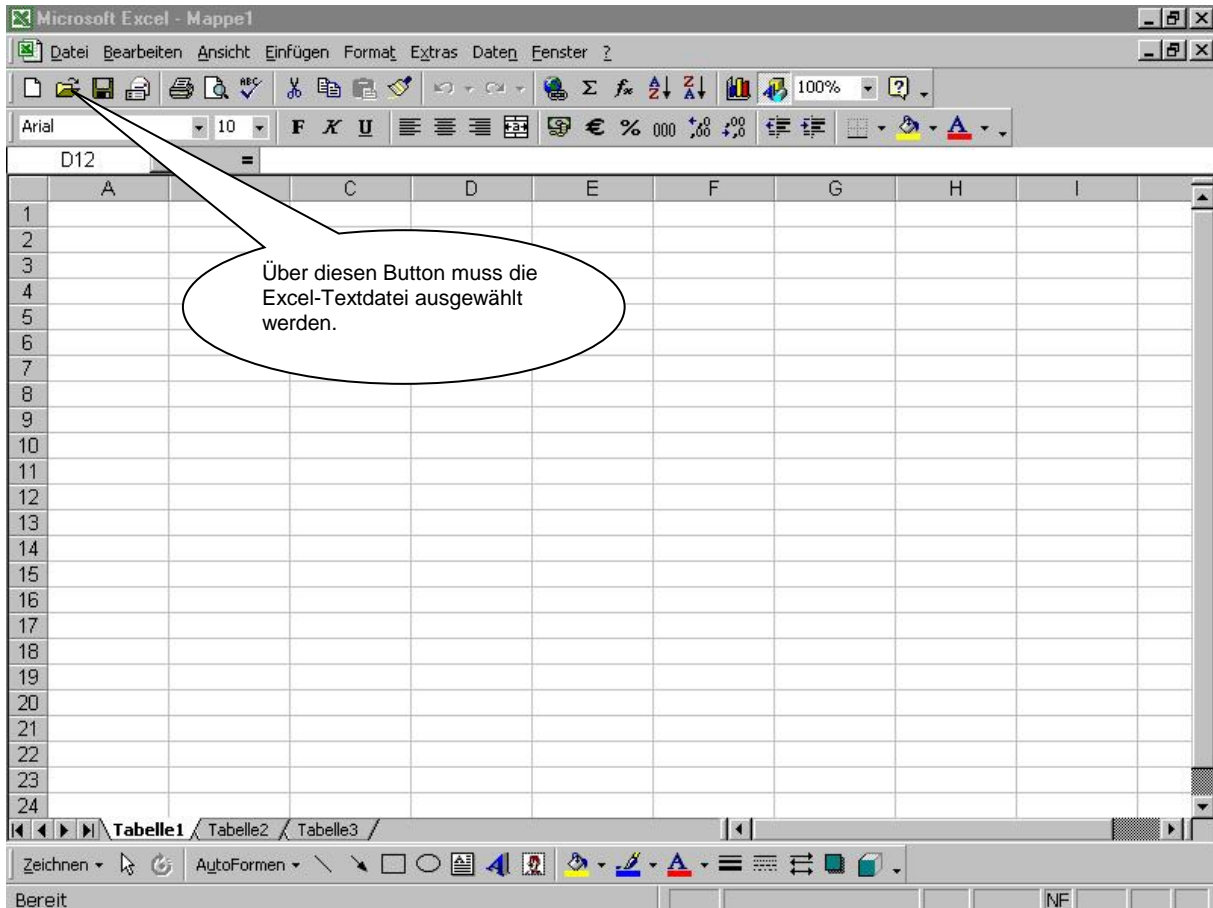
Microsoft Excel - Mappe1

Datei Bearbeiten Ansicht Einfügen Format Extras Daten Fenster ?

100%

Arial 10 F K U € % 000

D12 =

| | A | | C | D | E | F | G | H | I |
|---|---|---|---|---|---|---|---|---|---|
| 1 | | | | | | | | | |
| 2 | | | | | | | | | |
| 3 | | | | | | | | | |
| 4 | | | | | | | | | |
| 5 | | | | | | | | | |
| 6 | | | | | | | | | |
| 7 | | | | | | | | | |
| 8 | | | | | | | | | |
| 9 | | | | | | | | | |
| 10 | | | | | | | | | |
| 11 | | | | | | | | | |
| 12 | | | | | | | | | |
| 13 | | | | | | | | | |
| 14 | | | | | | | | | |
| 15 | | | | | | | | | |
| 16 | | | | | | | | | |
| 17 | | | | | | | | | |
| 18 | | | | | | | | | |
| 19 | | | | | | | | | |
| 20 | | | | | | | | | |
| 21 | | | | | | | | | |
| 22 | | | | | | | | | |
| 23 | | | | | | | | | |
| 24 | | | | | | | | | |

Über diesen Button muss die Excel-Textdatei ausgewählt werden.

Tabelle1 Tabelle2 Tabelle3

Zeichnen AutoFormen

Bereit NF